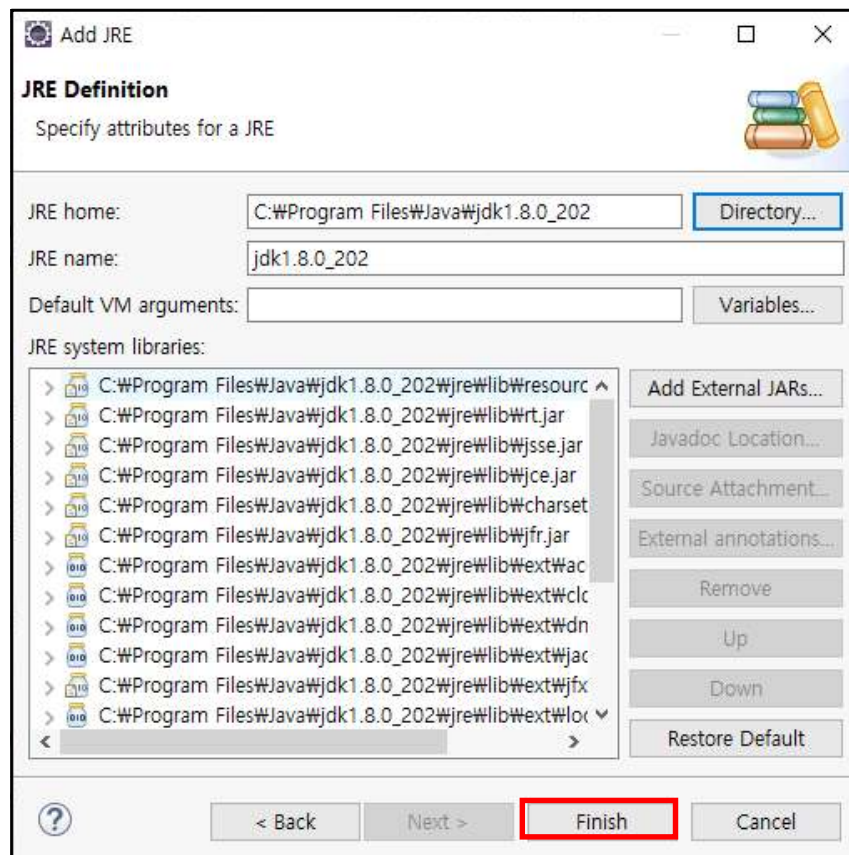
Add JRE

JRE Definition
Specify attributes for a JRE

JRE home: C:₩Program Files₩Java₩jdk1.8.0_202 Directory...
JRE name: jdk1.8.0_202
Default VM arguments: Variables...
JRE system libraries:

C:₩Program Files₩Java₩jdk1.8.0_202₩jre₩lib₩resourc
C:₩Program Files₩Java₩jdk1.8.0_202₩jre₩lib₩rt.jar
C:₩Program Files₩Java₩jdk1.8.0_202₩jre₩lib₩jsse.jar
C:₩Program Files₩Java₩jdk1.8.0_202₩jre₩lib₩jce.jar
C:₩Program Files₩Java₩jdk1.8.0_202₩jre₩lib₩charset
C:₩Program Files₩Java₩jdk1.8.0_202₩jre₩lib₩jfr.jar
C:₩Program Files₩Java₩jdk1.8.0_202₩jre₩lib₩ext₩ac
C:₩Program Files₩Java₩jdk1.8.0_202₩jre₩lib₩ext₩clc
C:₩Program Files₩Java₩jdk1.8.0_202₩jre₩lib₩ext₩dn
C:₩Program Files₩Java₩jdk1.8.0_202₩jre₩lib₩ext₩jac
C:₩Program Files₩Java₩jdk1.8.0_202₩jre₩lib₩ext₩jfx
C:₩Program Files₩Java₩jdk1.8.0_202₩jre₩lib₩ext₩loc

Add External JARs...
Javadoc Location...
Source Attachment...
External annotations...
Remove
Up
Down
Restore Default

< Back Next > Finish Cancel